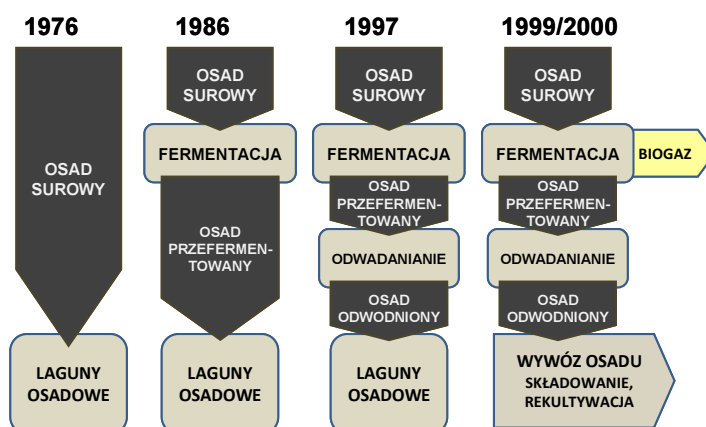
1976

OSAD SUROWY

LAGUNY OSADOWE

1986

OSAD SUROWY

FERMENTACJA

OSAD PRZEFERMENTOWANY

LAGUNY OSADOWE

1997

OSAD SUROWY

FERMENTACJA

OSAD PRZEFERMENTOWANY

ODWADANIANIE

OSAD ODWODNIONY

LAGUNY OSADOWE

1999/2000

OSAD SUROWY

FERMENTACJA

BIOGAZ

OSAD PRZEFERMENTOWANY

ODWADANIANIE

OSAD ODWODNIONY

WYWÓZ OSADU
SKŁADOWANIE, REKULTYWACJA